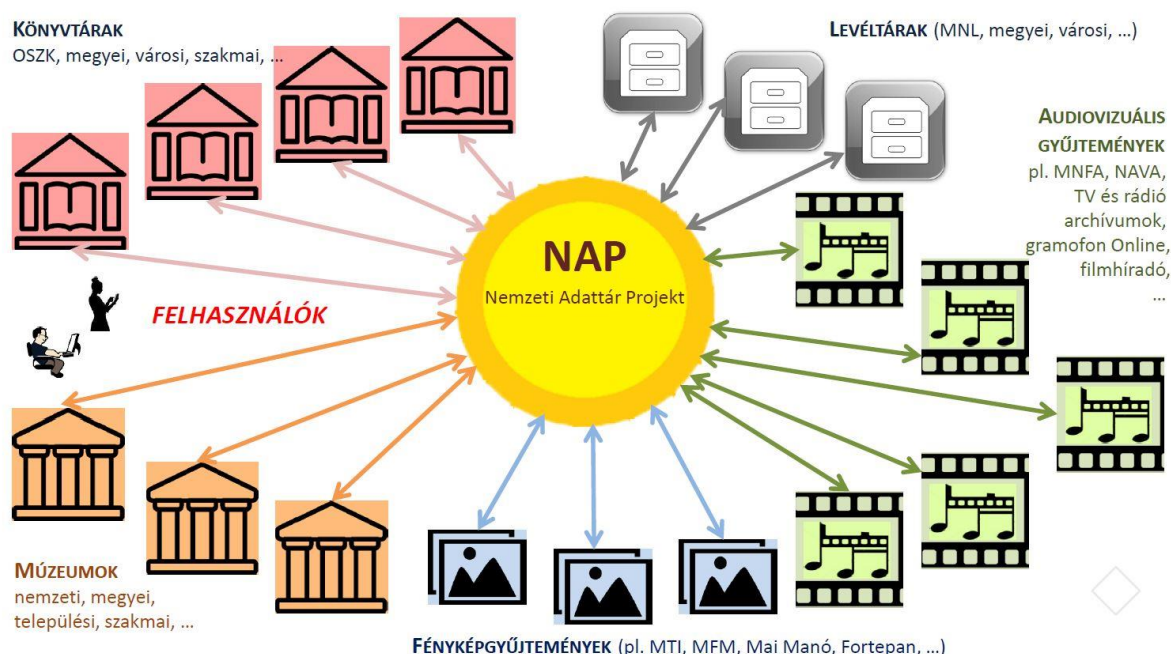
KÖNYVTÁRAK
OSZK, megyei, városi, szakmai, …

LEVÉLTÁRAK (MNL, megyei, városi, …)

AUDIOVIZUÁLIS GYŰJTEMÉNYEK
pl. MNFA, NAVA, TV és rádió archívumok, gramofon Online, filmhíradó, …

NAP
Nemzeti Adattár Projekt

FELHASZNÁLÓK

MÚZEUMOK
nemzeti, megyei, települési, szakmai, …

FÉNYKÉPGYŰJTEMÉNYEK (pl. MTI, MFM, Mai Manó, Fortepan, …)